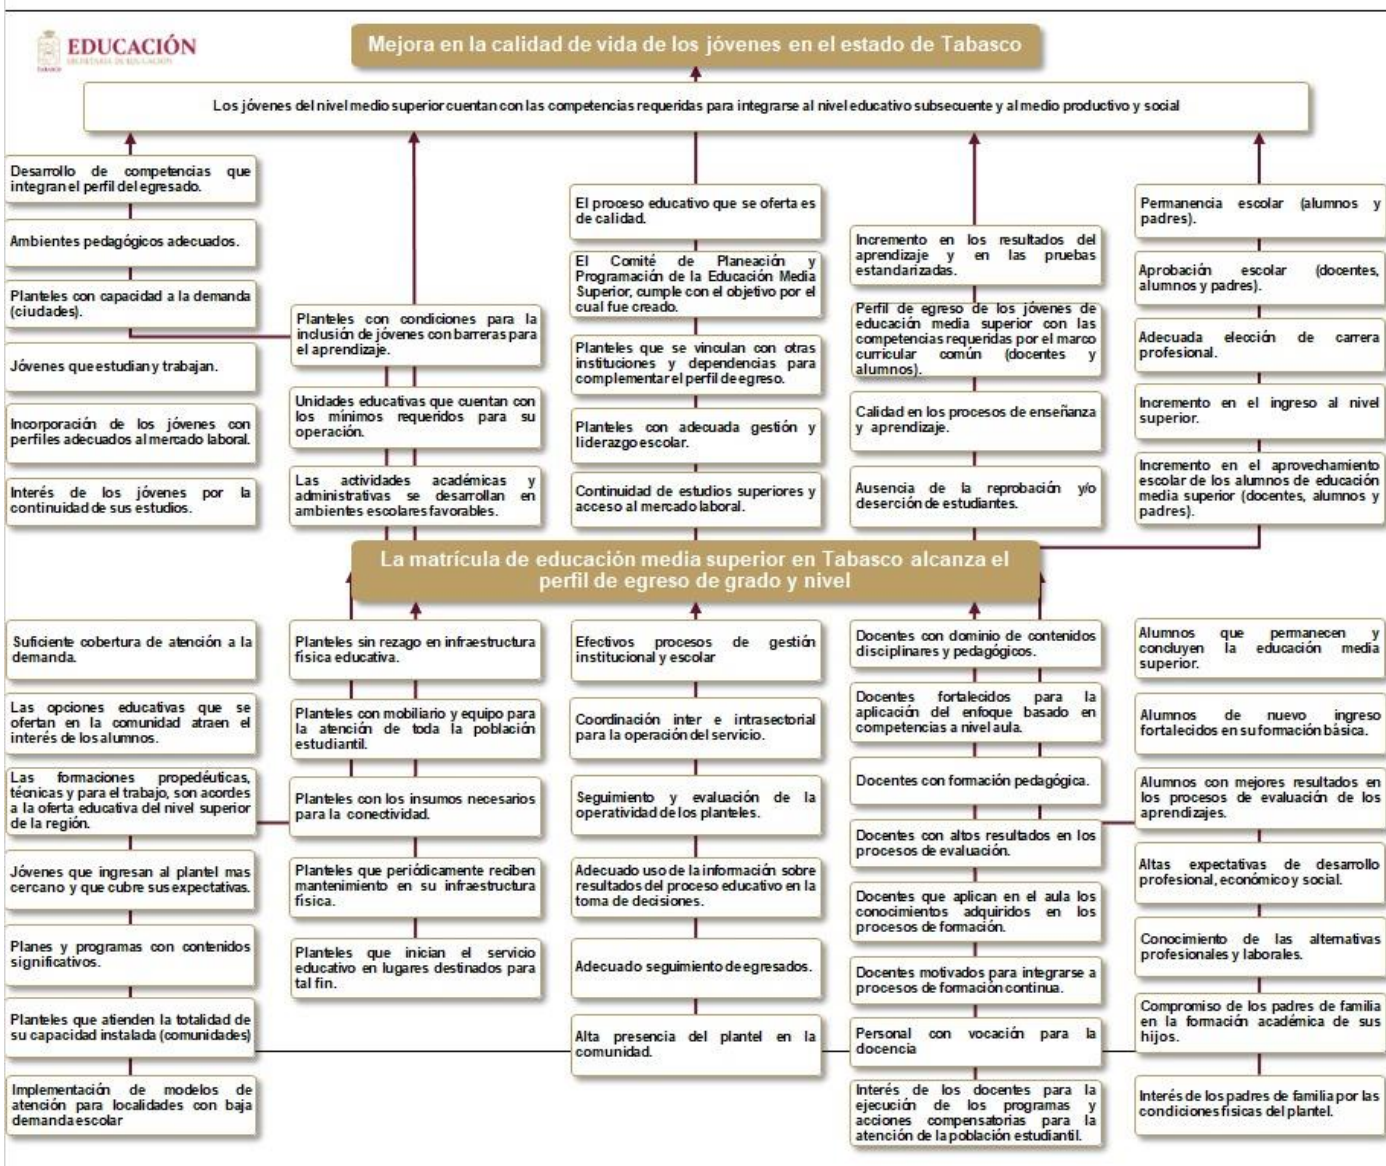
EDUCACIÓN
SECRETARÍA DE EDUCACIÓN
TABASCO

Mejora en la calidad de vida de los jóvenes en el estado de Tabasco

Los jóvenes del nivel medio superior cuentan con las competencias requeridas para integrarse al nivel educativo subsecuente y al medio productivo y social

Desarrollo de competencias que integran el perfil del egresado.

Ambientes pedagógicos adecuados.

Planteles con capacidad a la demanda (ciudades).

Jóvenes que estudian y trabajan.

Incorporación de los jóvenes con perfiles adecuados al mercado laboral.

Interés de los jóvenes por la continuidad de sus estudios.

Planteles con condiciones para la inclusión de jóvenes con barreras para el aprendizaje.

Unidades educativas que cuentan con los mínimos requeridos para su operación.

Las actividades académicas y administrativas se desarrollan en ambientes escolares favorables.

El proceso educativo que se oferta es de calidad.

El Comité de Planeación y Programación de la Educación Media Superior, cumple con el objetivo por el cual fue creado.

Planteles que se vinculan con otras instituciones y dependencias para complementar el perfil de egreso.

Planteles con adecuada gestión y liderazgo escolar.

Continuidad de estudios superiores y acceso al mercado laboral.

Incremento en los resultados del aprendizaje y en las pruebas estandarizadas.

Perfil de egreso de los jóvenes de educación media superior con las competencias requeridas por el marco curricular común (docentes y alumnos).

Calidad en los procesos de enseñanza y aprendizaje.

Ausencia de la reprobación y/o deserción de estudiantes.

Permanencia escolar (alumnos y padres).

Aprobación escolar (docentes, alumnos y padres).

Adecuada elección de carrera profesional.

Incremento en el ingreso al nivel superior.

Incremento en el aprovechamiento escolar de los alumnos de educación media superior (docentes, alumnos y padres).

La matrícula de educación media superior en Tabasco alcanza el perfil de egreso de grado y nivel

Suficiente cobertura de atención a la demanda.

Las opciones educativas que se ofertan en la comunidad atraen el interés de los alumnos.

Las formaciones propedéuticas, técnicas y para el trabajo, son acordes a la oferta educativa del nivel superior de la región.

Jóvenes que ingresan al plantel mas cercano y que cubre sus expectativas.

Planes y programas con contenidos significativos.

Planteles que atienden la totalidad de su capacidad instalada (comunidades)

Implementación de modelos de atención para localidades con baja demanda escolar

Planteles sin rezago en infraestructura física educativa.

Planteles con mobiliario y equipo para la atención de toda la población estudiantil.

Planteles con los insumos necesarios para la conectividad.

Planteles que periódicamente reciben mantenimiento en su infraestructura física.

Planteles que inician el servicio educativo en lugares destinados para tal fin.

Efectivos procesos de gestión institucional y escolar

Coordinación inter e intrasectorial para la operación del servicio.

Seguimiento y evaluación de la operatividad de los planteles.

Adecuado uso de la información sobre resultados del proceso educativo en la toma de decisiones.

Adecuado seguimiento de egresados.

Alta presencia del plantel en la comunidad.

Docentes con dominio de contenidos disciplinares y pedagógicos.

Docentes fortalecidos para la aplicación del enfoque basado en competencias a nivel aula.

Docentes con formación pedagógica.

Docentes con altos resultados en los procesos de evaluación.

Docentes que aplican en el aula los conocimientos adquiridos en los procesos de formación.

Docentes motivados para integrarse a procesos de formación continua.

Personal con vocación para la docencia

Interés de los docentes para la ejecución de los programas y acciones compensatorias para la atención de la población estudiantil.

Alumnos que permanecen y concluyen la educación media superior.

Alumnos de nuevo ingreso fortalecidos en su formación básica.

Alumnos con mejores resultados en los procesos de evaluación de los aprendizajes.

Altas expectativas de desarrollo profesional, económico y social.

Conocimiento de las alternativas profesionales y laborales.

Compromiso de los padres de familia en la formación académica de sus hijos.

Interés de los padres de familia por las condiciones físicas del plantel.